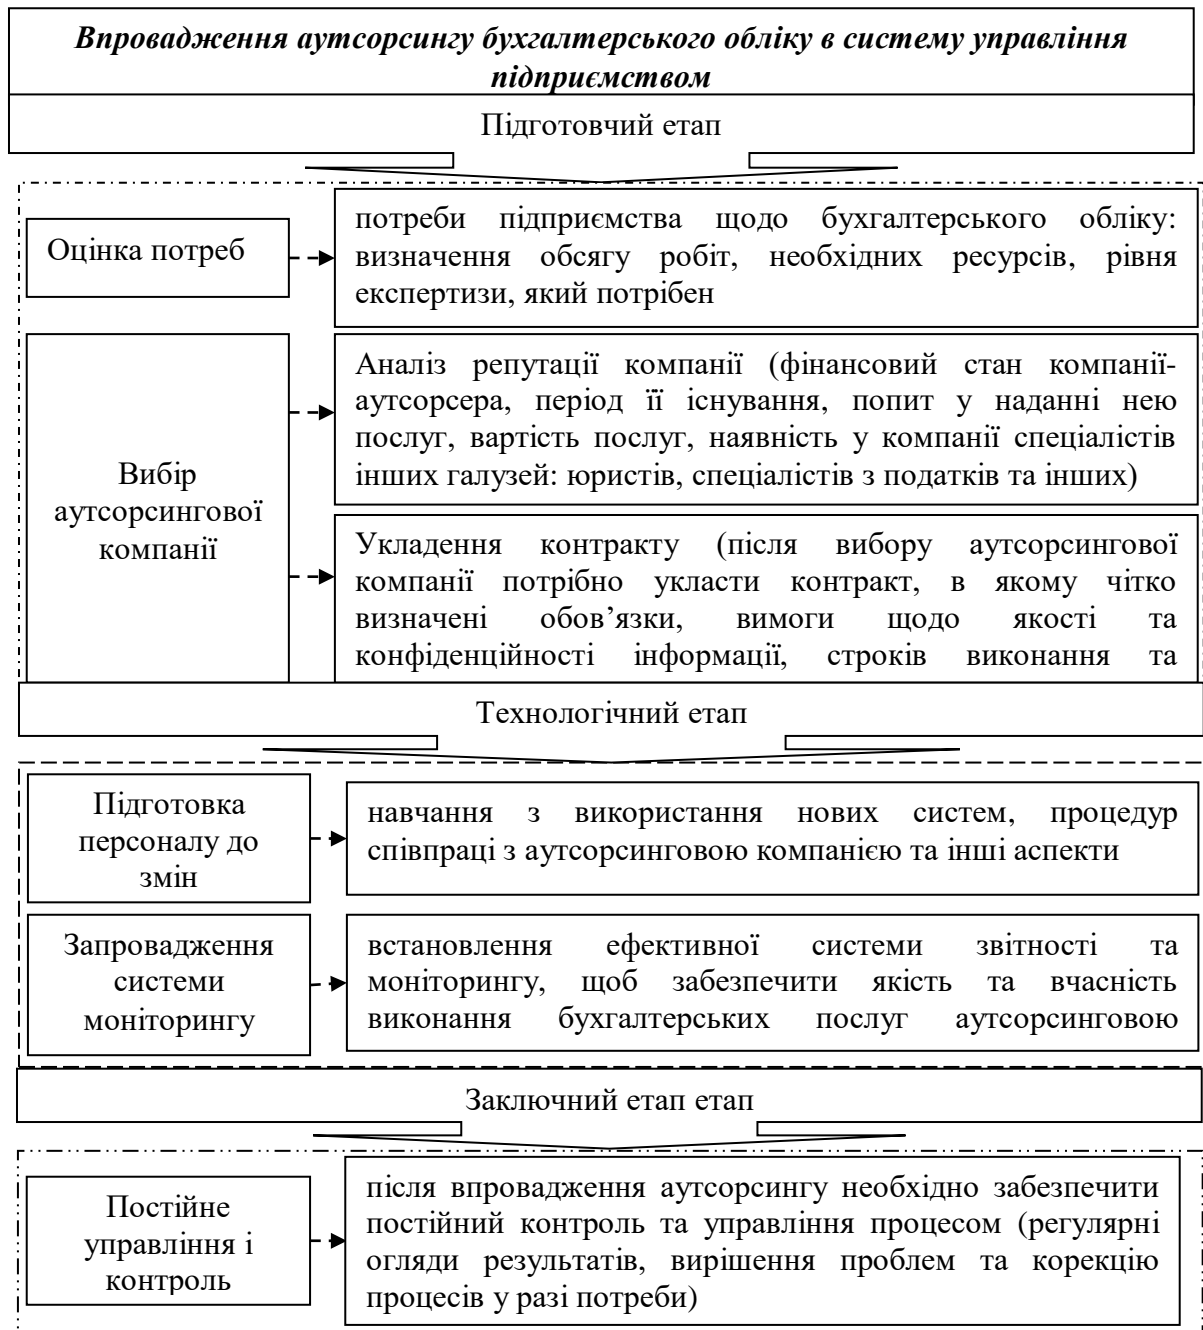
Впровадження аутсорсингу бухгалтерського обліку в систему управління підприємством

Підготовчий етап

Оцінка потреб

потреби підприємства щодо бухгалтерського обліку: визначення обсягу робіт, необхідних ресурсів, рівня експертизи, який потрібен

Вибір аутсорсингової компанії

Аналіз репутації компанії (фінансовий стан компанії-аутсорсера, період її існування, попит у наданні нею послуг, вартість послуг, наявність у компанії спеціалістів інших галузей: юристів, спеціалістів з податків та інших)

Укладення контракту (після вибору аутсорсингової компанії потрібно укласти контракт, в якому чітко визначені обов'язки, вимоги щодо якості та конфіденційності інформації, строків виконання та

Технологічний етап

Підготовка персоналу до змін

навчання з використання нових систем, процедур співпраці з аутсорсинговою компанією та інші аспекти

Запровадження системи моніторингу

встановлення ефективної системи звітності та моніторингу, щоб забезпечити якість та вчасність виконання бухгалтерських послуг аутсорсинговою

Заключний етап етап

Постійне управління і контроль

після впровадження аутсорсингу необхідно забезпечити постійний контроль та управління процесом (регулярні огляди результатів, вирішення проблем та корекцію процесів у разі потреби)